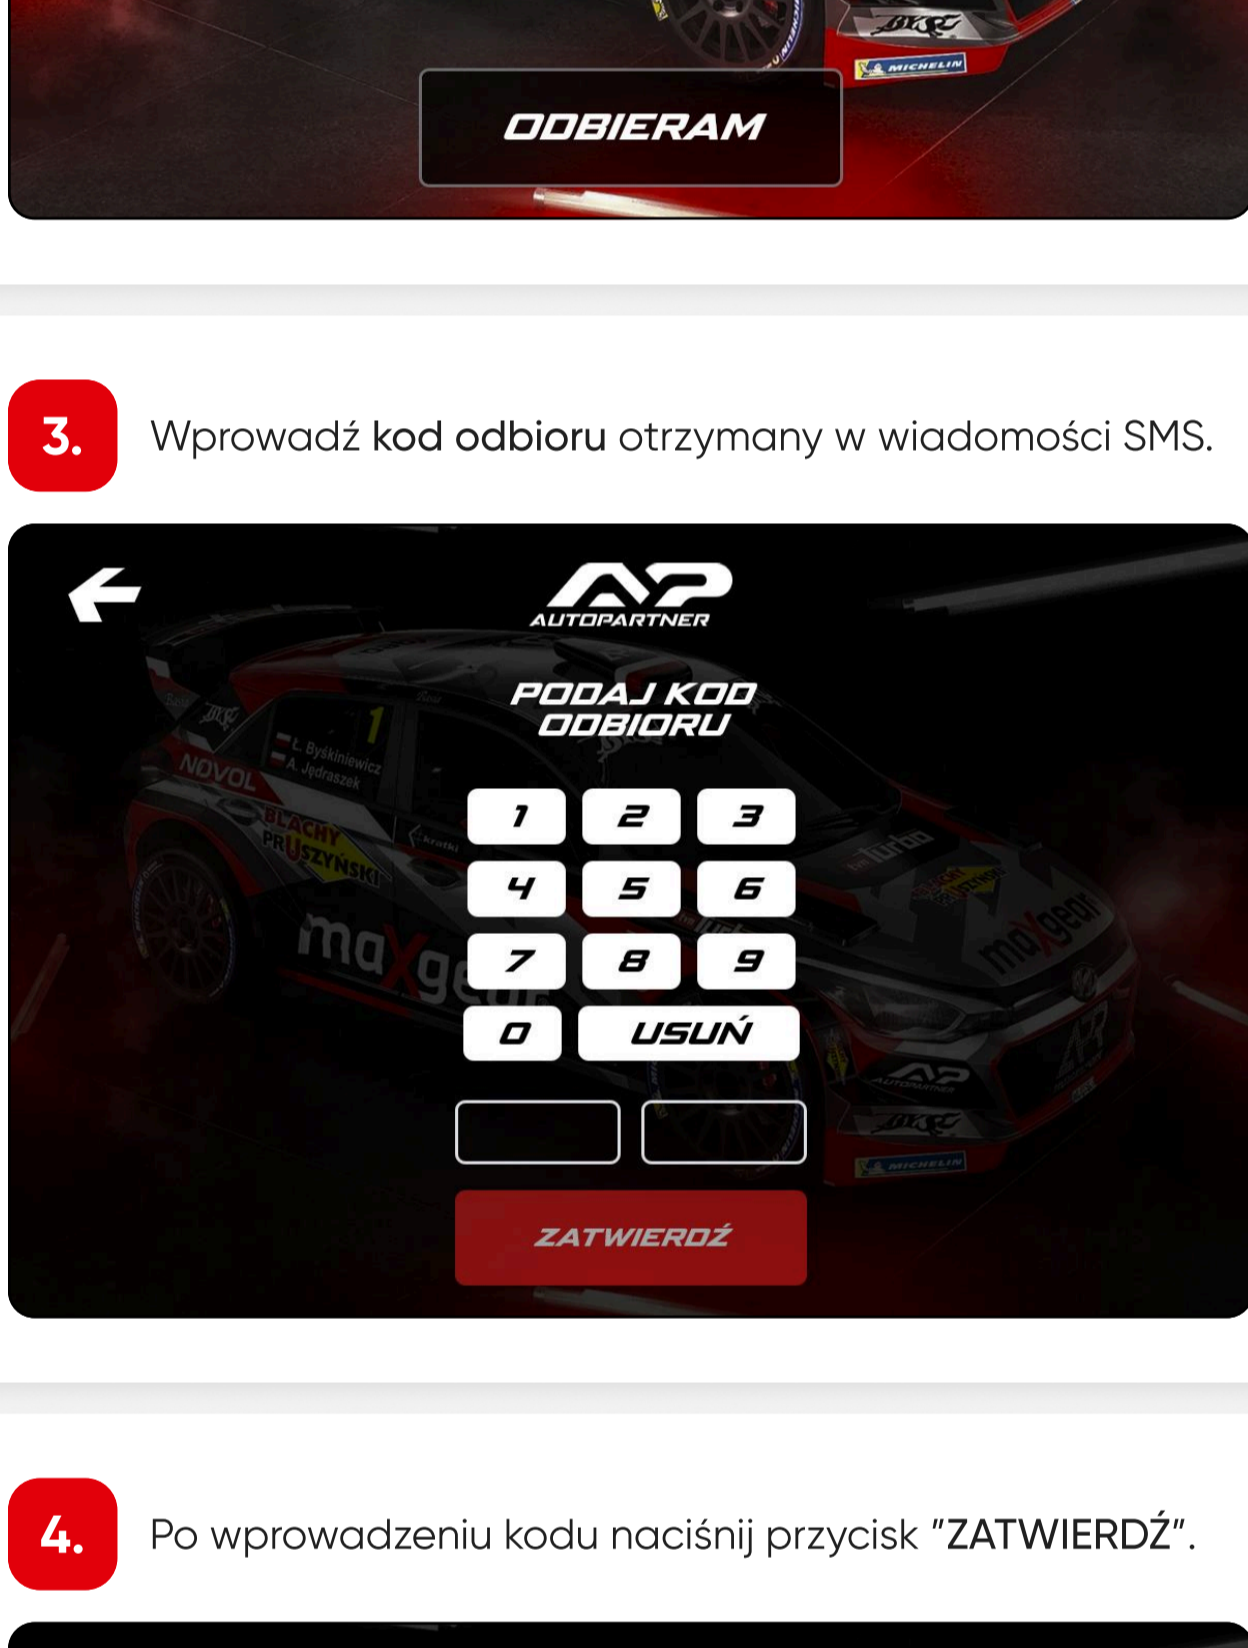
MICHELIN

ODBIERAM

3. Wprowadź kod odbioru otrzymany w wiadomości SMS.

AUTOPARTNER

PODAJ KOD ODBIORU

Ł. Byśkiniewicz
A. Jędraszek

NOVOL

BLACHY PRUSZYŃSKI

maxgear

1 2 3
4 5 6
7 8 9
0 USUŃ

turbo

maxgear

AUTOPARTNER

MICHELIN

ZATWIERDŹ

4. Po wprowadzeniu kodu naciśnij przycisk "ZATWIERDŹ".